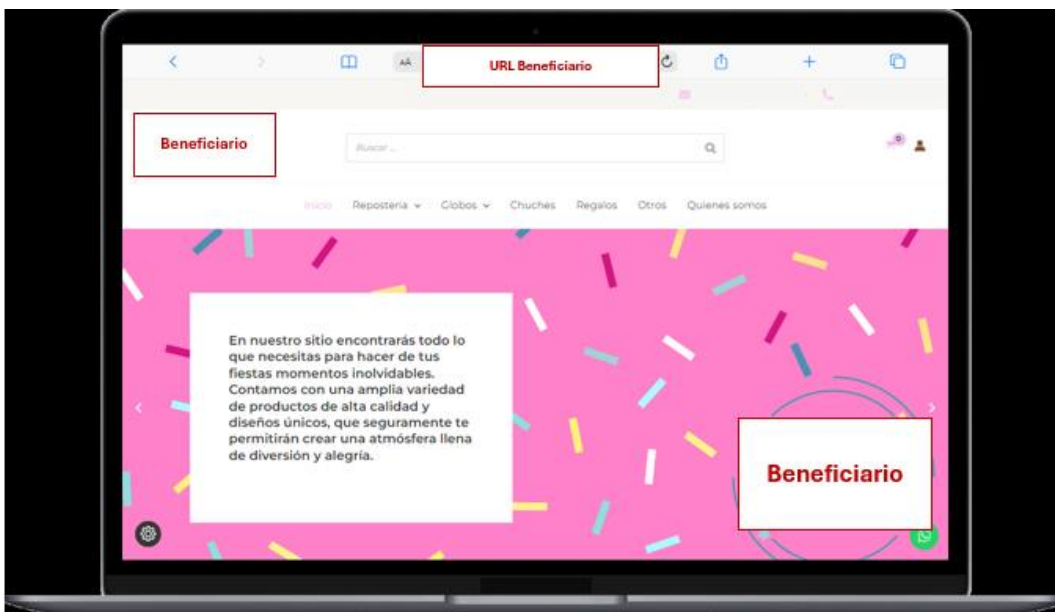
AA

URL Beneficiario

Beneficiario

Buscar ...

Inicio Reposteria Globos Chuches Regalos Otros Quienes somos

En nuestro sitio encontrarás todo lo que necesitas para hacer de tus fiestas momentos inolvidables. Contamos con una amplia variedad de productos de alta calidad y diseños únicos, que seguramente te permitirán crear una atmósfera llena de diversión y alegría.

Beneficiario